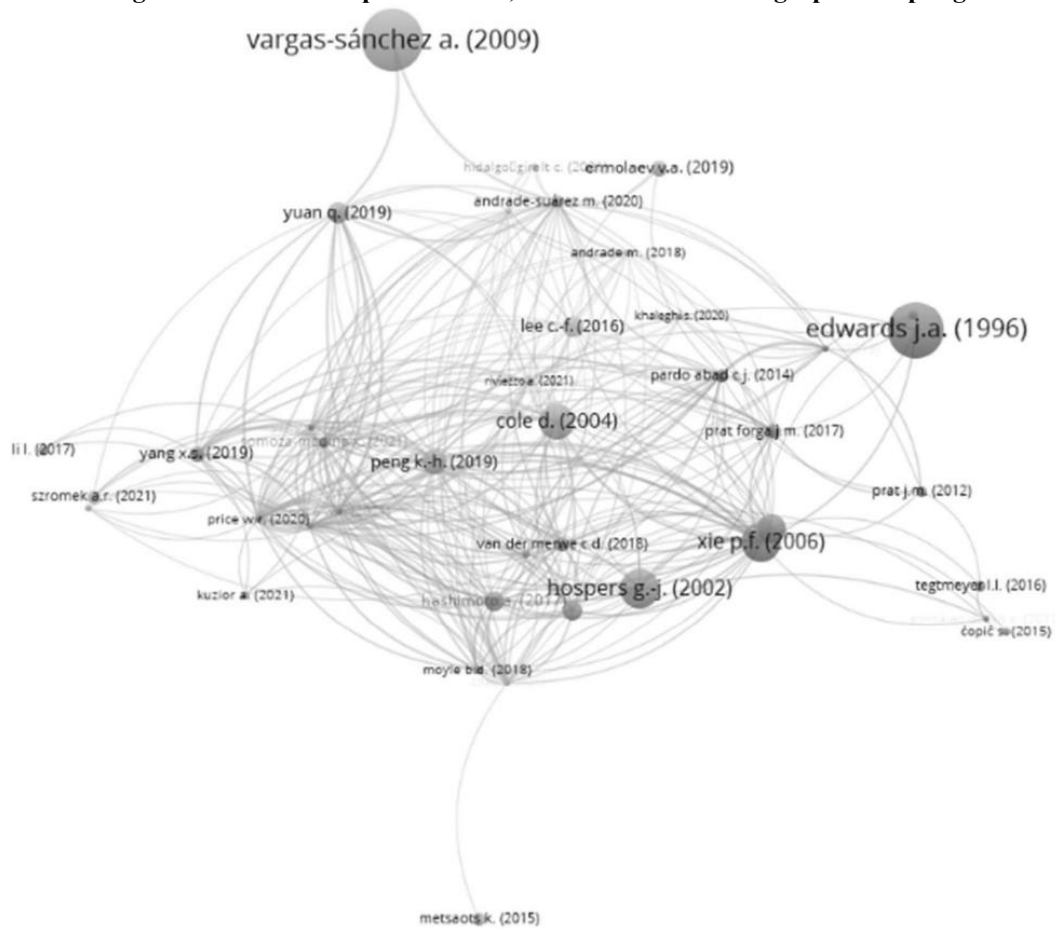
vargas-sánchez a. (2009)

hidalgo-giralt c. (20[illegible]

ermolaev v.a. (2019)

yuan q. (2019)

andrade-suárez m. (2020)

andrade m. (2018)

khalaghi s. (2020)

lee c.-f. (2016)

edwards j.a. (1996)

rivietto a. (2021)

pardo abad c.j. (2014)

cole d. (2004)

li l. (2017)

yang x.s. (2019)

somoza medina x. (2021)

peng k.-h. (2019)

prat forga j.m. (2017)

szromek a.r. (2021)

prat j.m. (2012)

price w.r. (2020)

van der merwe c.d. (2018)

xie p.f. (2006)

hospers g.-j. (2002)

kuzior a. (2021)

hashimoto a. (2017)

tegtmeyer l.l. (2016)

čopič s. (2015)

moyle b.d. (2018)

metsaots k. (2015)